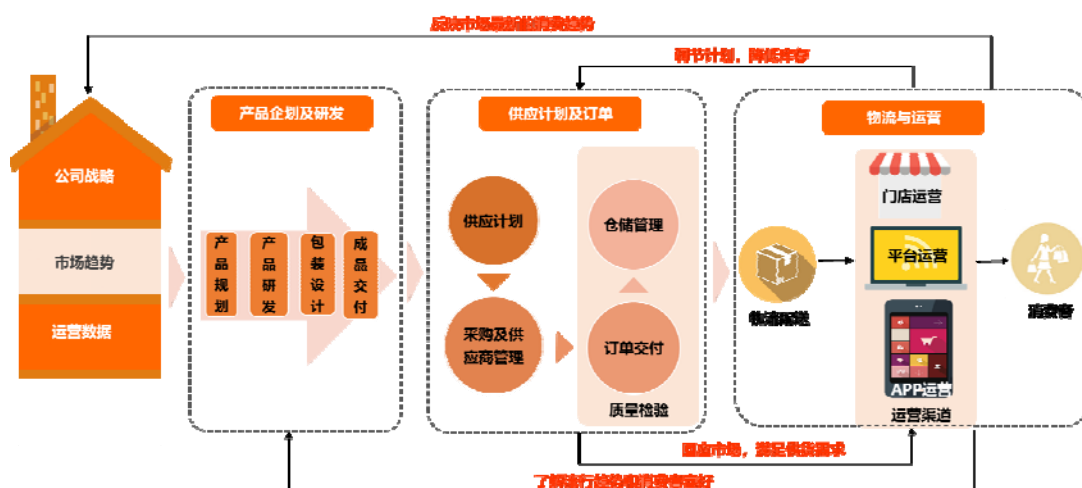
反映市场最新消费趋势

调节计划，降低库存

公司战略

市场趋势

运营数据

产品企划及研发

产品规划

产品研发

包装设计

成品交付

供应计划及订单

供应计划

采购及供应商管理

仓储管理

订单交付

质量检验

物流与运营

门店运营

平台运营

APP运营

运营渠道

物流配送

消费者

应对市场，满足供货需求

了解流行趋势和消费者偏好